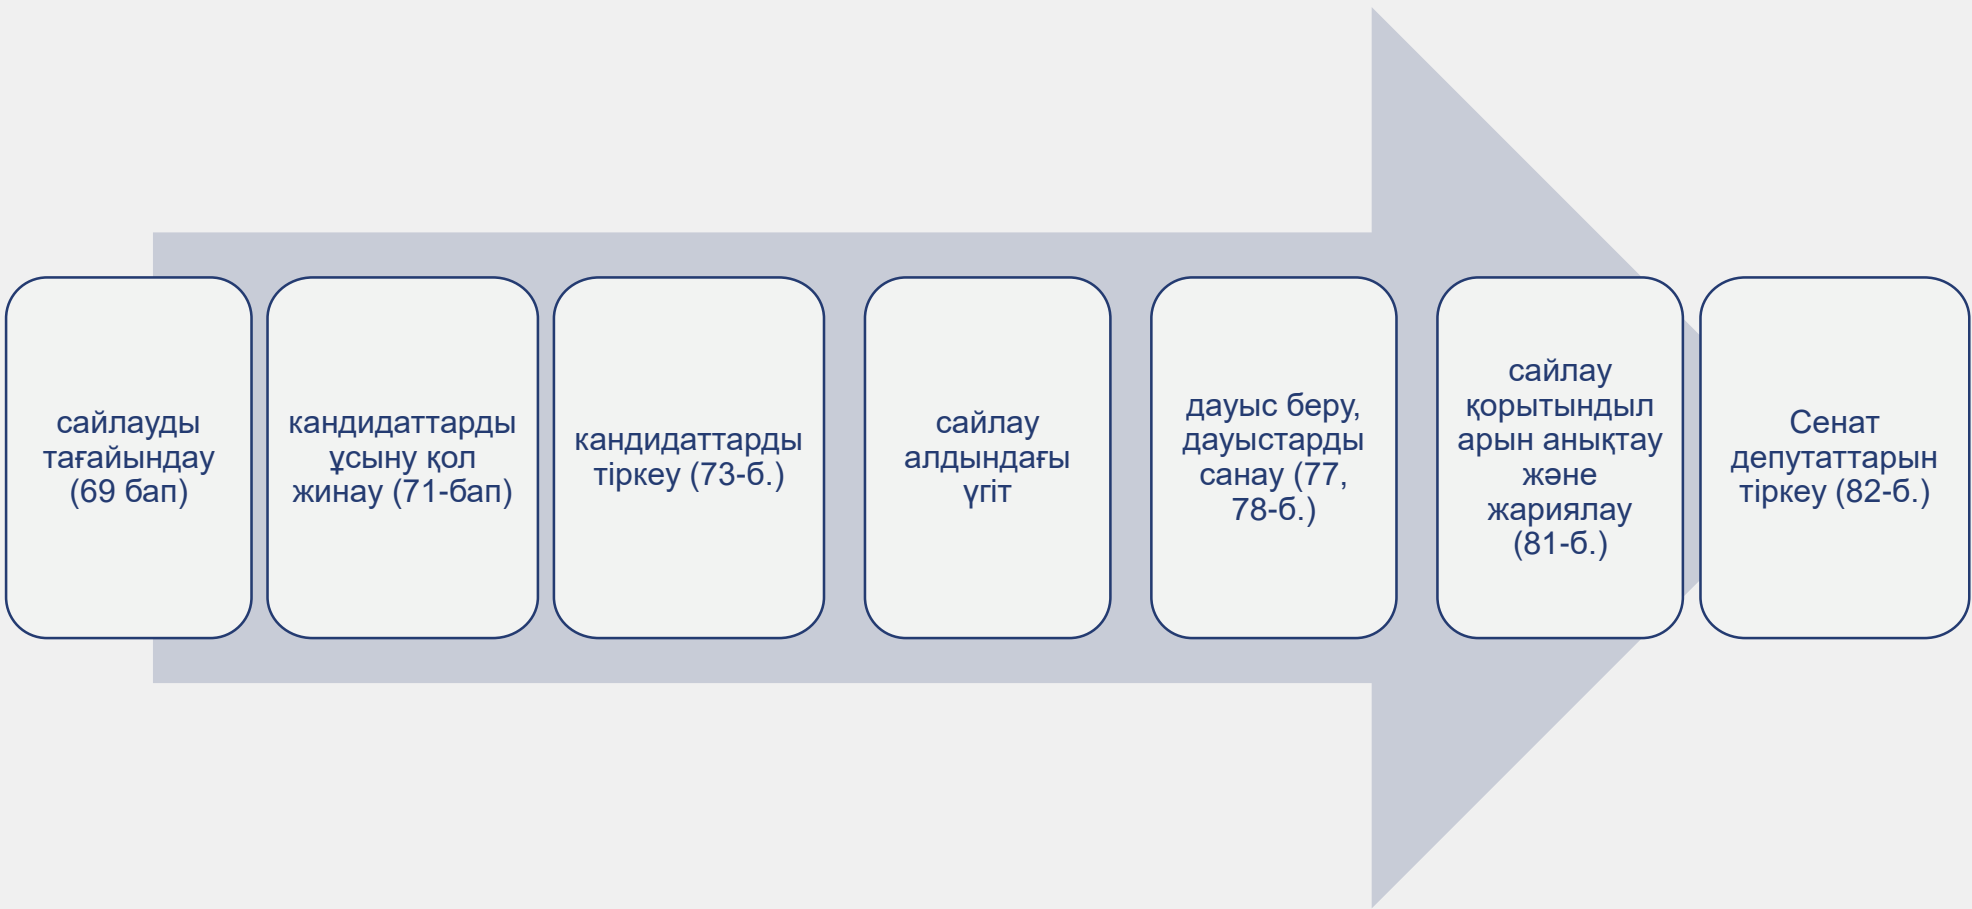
сайлауды тағайындау (69 бап)

кандидаттарды ұсыну қол жинау (71-бап)

кандидаттарды тіркеу (73-б.)

сайлау алдындағы үгіт

дауыс беру, дауыстарды санау (77, 78-б.)

сайлау қорытындыл арын анықтау және жариялау (81-б.)

Сенат депутаттарын тіркеу (82-б.)